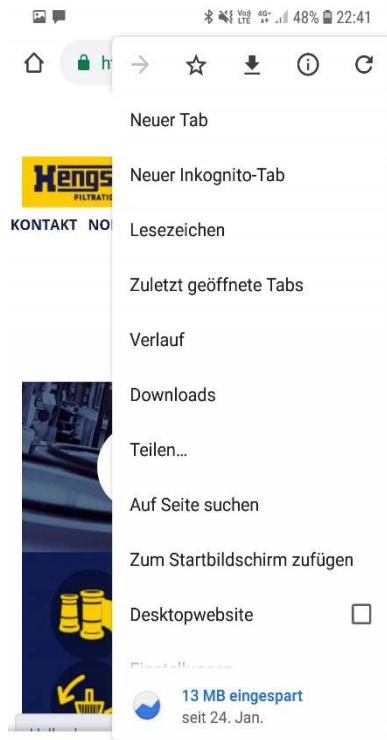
Vo) LTE 4G+ 48% 22:41

ht

Neuer Tab

Neuer Inkognito-Tab

Lesezeichen

Zuletzt geöffnete Tabs

Verlauf

Downloads

Teilen…

Auf Seite suchen

Zum Startbildschirm zufügen

Desktopwebsite

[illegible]

13 MB eingespart
seit 24. Jan.

Hengs
FILTRATIO

KONTAKT NO